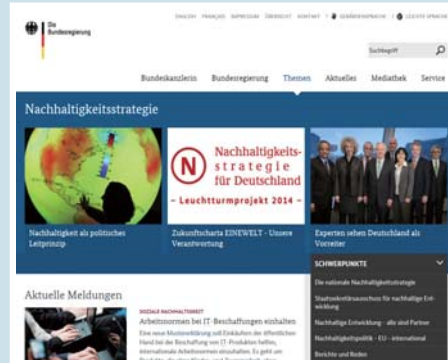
Die Bundesregierung

ENGLISH FRANÇAIS IMPRESSUM ÜBERSICHT KONTAKT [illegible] GEBÄRDENSPRACHE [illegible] LEICHTE SPRACHE

Suchbegriff

Bundeskanzlerin Bundesregierung Themen Aktuelles Mediathek Service

Nachhaltigkeitsstrategie

Nachhaltigkeit als politisches Leitprinzip

N Nachhaltigkeitsstrategie für Deutschland
- Leuchtturmprojekt 2014 -

Zukunftscharta EINEWELT - Unsere Verantwortung

Experten sehen Deutschland als Vorreiter

SCHWERPUNKTE

Die nationale Nachhaltigkeitsstrategie

Staatssekretärsausschuss für nachhaltige Entwicklung

Nachhaltige Entwicklung - alle sind Partner

Nachhaltigkeitspolitik - EU - international

Berichte und Reden

Aktuelle Meldungen

SOZIALE NACHHALTIGKEIT

Arbeitsnormen bei IT-Beschaffungen einhalten

Eine neue Musterklärung soll Einkäufern der öffentlichen Hand bei der Beschaffung von IT-Produkten helfen, internationale Arbeitsnormen einzuhalten. Es geht um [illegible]